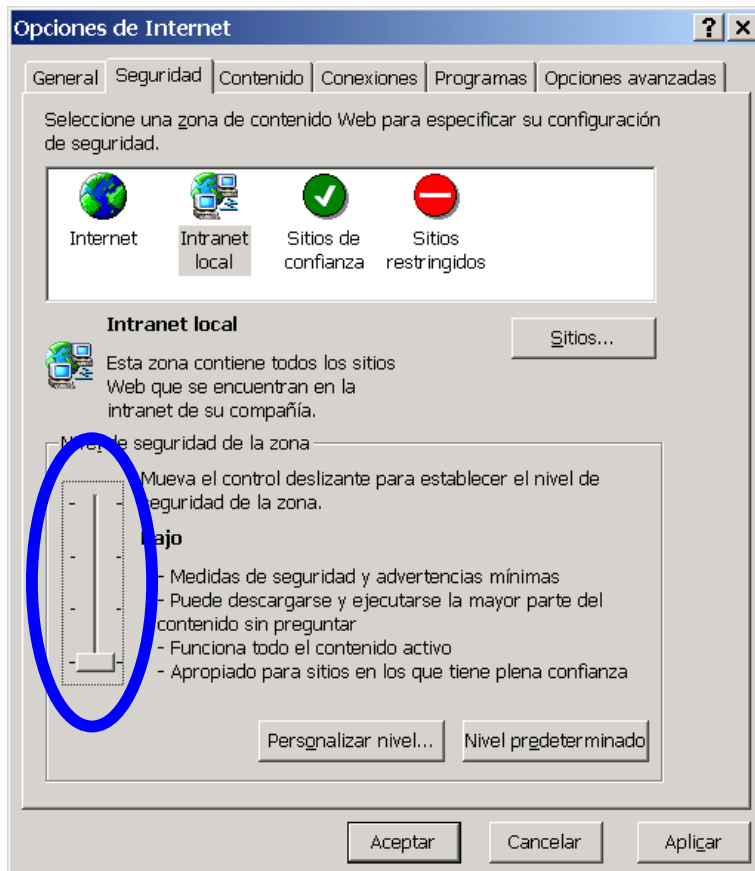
Opciones de Internet

? X

General | Seguridad | Contenido | Conexiones | Programas | Opciones avanzadas

Seleccione una zona de contenido Web para especificar su configuración de seguridad.

Internet

Intranet local

Sitios de confianza

Sitios restringidos

Intranet local

Sitios...

Esta zona contiene todos los sitios Web que se encuentran en la intranet de su compañía.

Nivel de seguridad de la zona

Mueva el control deslizante para establecer el nivel de seguridad de la zona.

Bajo

- Medidas de seguridad y advertencias mínimas
- Puede descargarse y ejecutarse la mayor parte del contenido sin preguntar
- Funciona todo el contenido activo
- Apropiado para sitios en los que tiene plena confianza

Personalizar nivel...

Nivel predeterminado

Aceptar

Cancelar

Aplicar